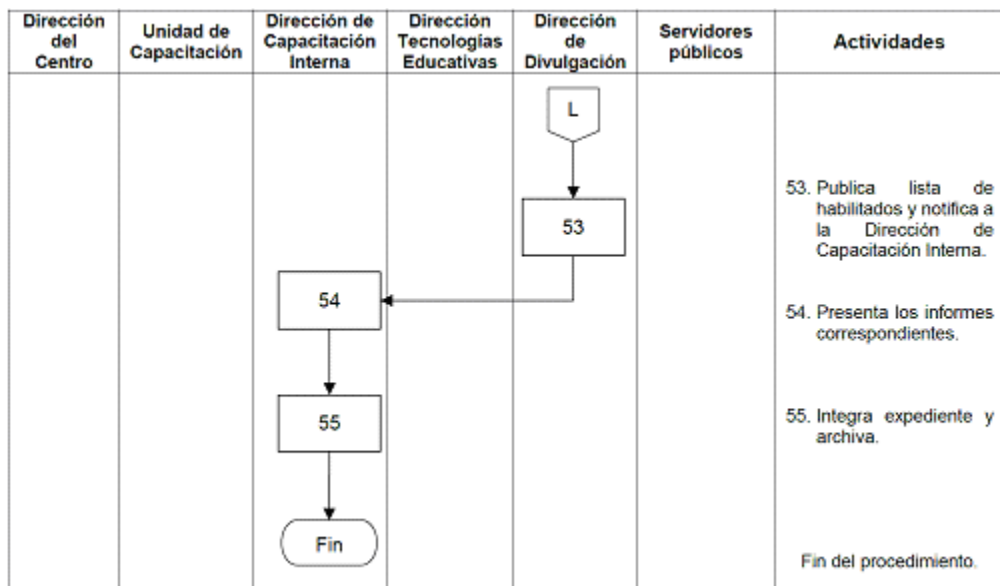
| Dirección del Centro | Unidad de Capacitación | Dirección de Capacitación Interna | Dirección Tecnologías Educativas | Dirección de Divulgación | Servidores públicos | Actividades |
|---|---|---|---|---|---|---|
| | | 54 55 Fin | | L 53 | | 53. Publica lista de habilitados y notifica a la Dirección de Capacitación Interna. 54. Presenta los informes correspondientes. 55. Integra expediente y archiva. Fin del procedimiento. |